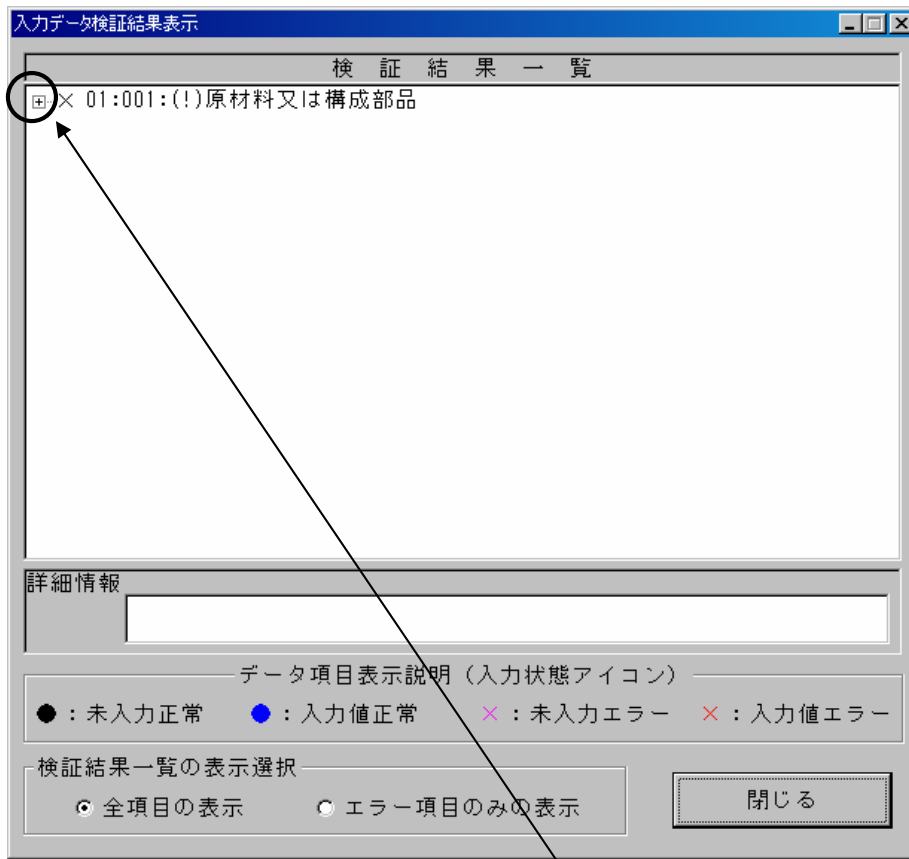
入力データ検証結果表示

検 証 結 果 一 覧

⊞ × 01:001:(!)原材料又は構成部品

詳細情報

データ項目表示説明（入力状態アイコン）

● ：未入力正常 ● ：入力値正常 × ：未入力エラー × ：入力値エラー

検証結果一覧の表示選択

◉ 全項目の表示 ○ エラー項目のみの表示

閉じる